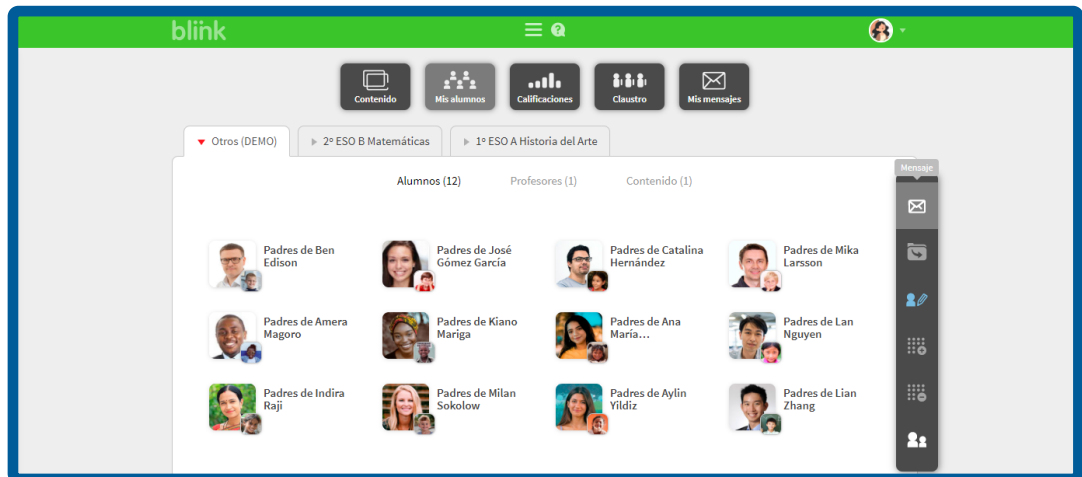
blink

Contenido
Mis alumnos
Calificaciones
Claustro
Mis mensajes

Otros (DEMO)
2º ESO B Matemáticas
1º ESO A Historia del Arte

Alumnos (12)
Profesores (1)
Contenido (1)

Mensaje

Padres de Ben Edison
Padres de José Gómez García
Padres de Catalina Hernández
Padres de Mika Larsson
Padres de Amera Magoro
Padres de Kiano Mariga
Padres de Ana María...
Padres de Lan Nguyen
Padres de Indira Raji
Padres de Milan Sokolow
Padres de Aylin Yildiz
Padres de Lian Zhang